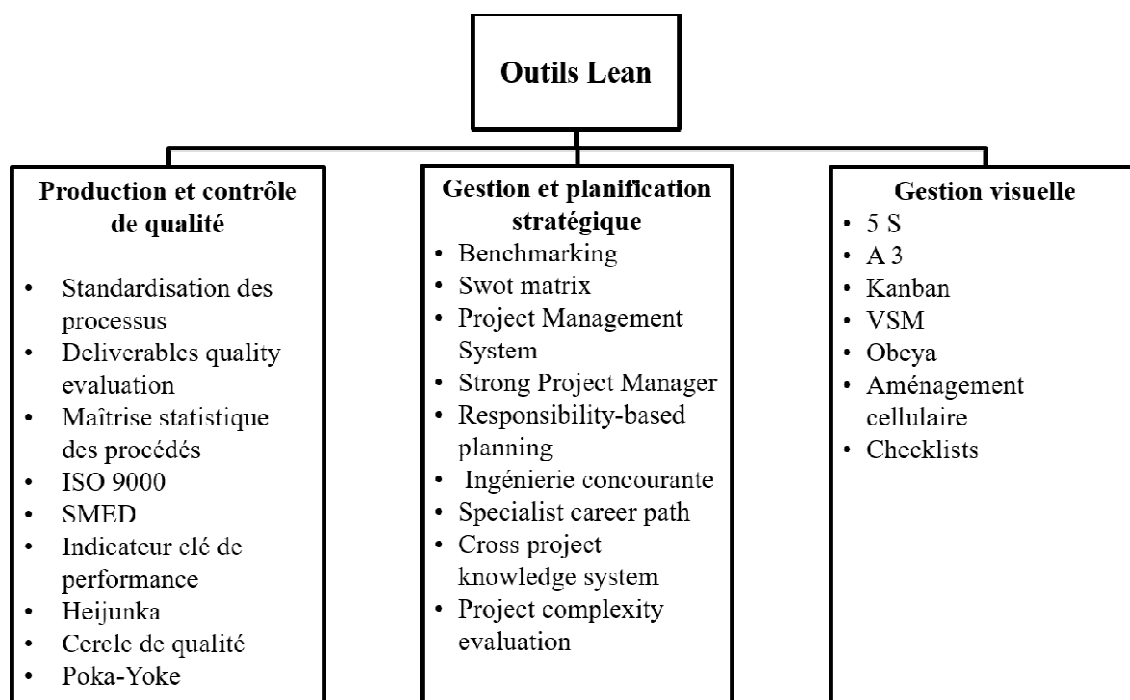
Outils Lean

Production et contrôle de qualité

- Standardisation des processus
- Deliverables quality evaluation
- Maîtrise statistique des procédés
- ISO 9000
- SMED
- Indicateur clé de performance
- Heijunka
- Cercle de qualité
- Poka-Yoke

Gestion et planification stratégique

- Benchmarking
- Swot matrix
- Project Management System
- Strong Project Manager
- Responsibility-based planning
- Ingénierie concourante
- Specialist career path
- Cross project knowledge system
- Project complexity evaluation

Gestion visuelle

- 5 S
- A 3
- Kanban
- VSM
- Obeya
- Aménagement cellulaire
- Checklists